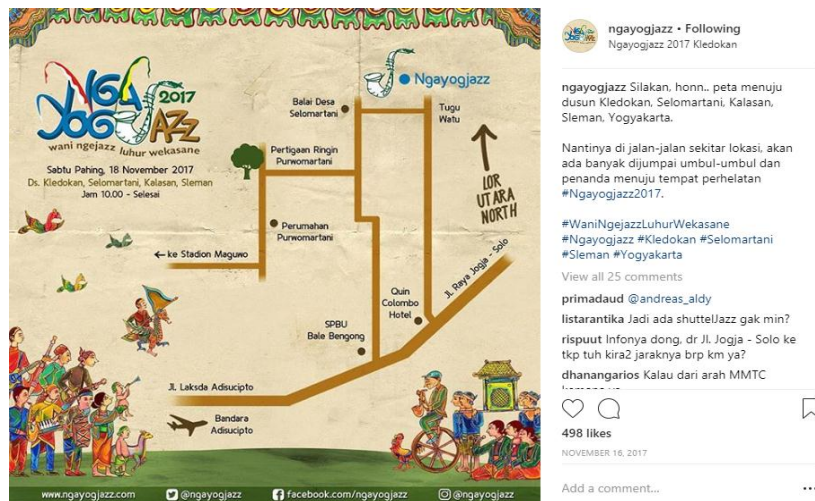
NGAYOGJAZZ 2017
wani ngejazz luhur wekasane

Sabtu Pahing, 18 November 2017
Ds. Kledokan, Selomartani, Kalasan, Sleman
Jam 10.00 - Selesai

Ngayogjazz
Balai Desa Selomartani
Tugu Watu
Pertigaan Ringin Purwomartani
LOR UTARA NORTH
Perumahan Purwomartani
ke Stadion Maguwo
Jl. Raya Jogja - Solo
Quin Colombo Hotel
SPBU Bale Bengong
Jl. Laksda Adisucipto
Bandara Adisucipto

www.ngayogjazz.com @ngayogjazz facebook.com/ngayogjazz @ngayogjazz

ngayogjazz • Following
Ngayogjazz 2017 Kledokan

ngayogjazz Silakan, honn.. peta menuju dusun Kledokan, Selomartani, Kalasan, Sleman, Yogyakarta.

Nantinya di jalan-jalan sekitar lokasi, akan ada banyak dijumpai umbul-umbul dan penanda menuju tempat perhelatan #Ngayogjazz2017.

#WaniNgejazzLuhurWekasane #Ngayogjazz #Kledokan #Selomartani #Sleman #Yogyakarta

View all 25 comments

primadaud @andreas_aldy
listarantika Jadi ada shuttelJazz gak min?
rispuut Infonya dong, dr Jl. Jogja - Solo ke tkp tuh kira2 jaraknya brp km ya?
dhanangarios Kalau dari arah MMTC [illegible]

498 likes
NOVEMBER 16, 2017
Add a comment...